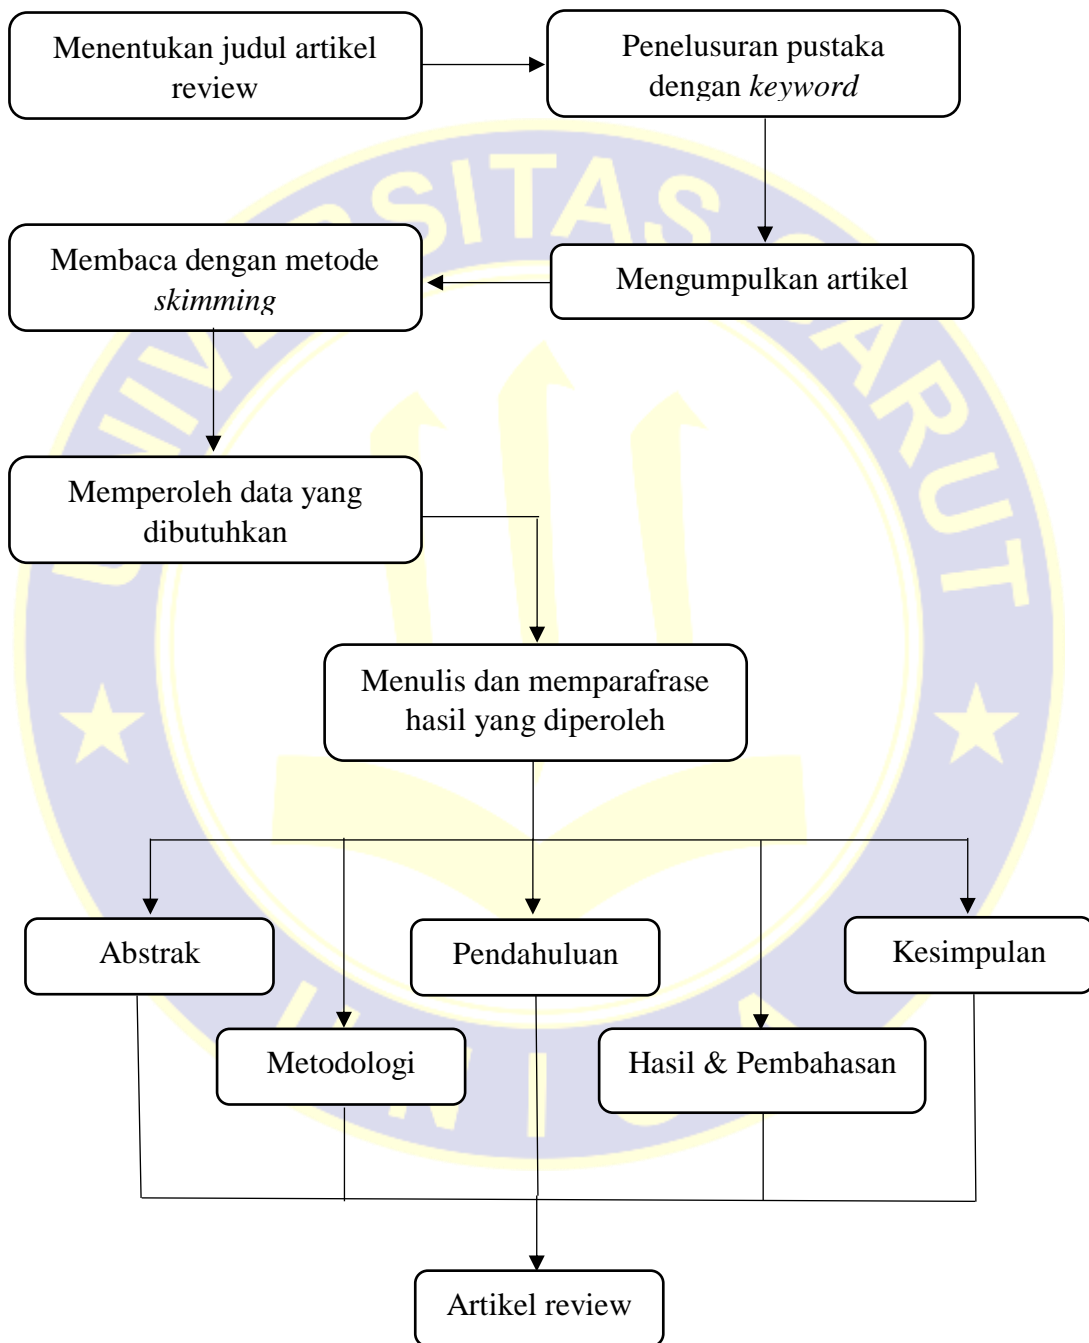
Menentukan judul artikel review

Penelusuran pustaka dengan *keyword*

Membaca dengan metode *skimming*

Mengumpulkan artikel

Memperoleh data yang dibutuhkan

Menulis dan memparafrase hasil yang diperoleh

Abstrak

Pendahuluan

Kesimpulan

Metodologi

Hasil & Pembahasan

Artikel review

UNIVERSITAS GARUT